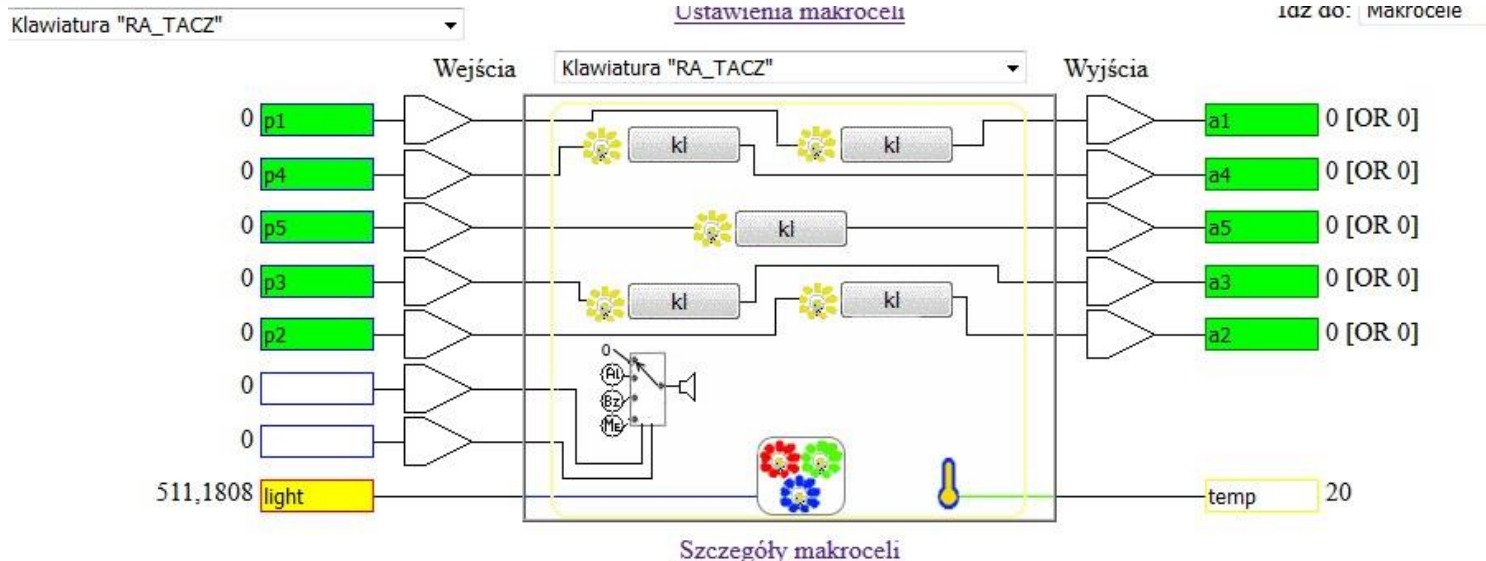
Klawiatura "RA_TACZ"

Ustawienia makroceli

Idź do: Makrocele

Wejścia

Klawiatura "RA_TACZ"

Wyjścia

0 p1

0 p4

0 p5

0 p3

0 p2

0

0

511,1808 light

kł

kł

kł

kł

kł

0

Al

Bz

Me

a1 0 [OR 0]

a4 0 [OR 0]

a5 0 [OR 0]

a3 0 [OR 0]

a2 0 [OR 0]

temp 20

Szczegóły makroceli